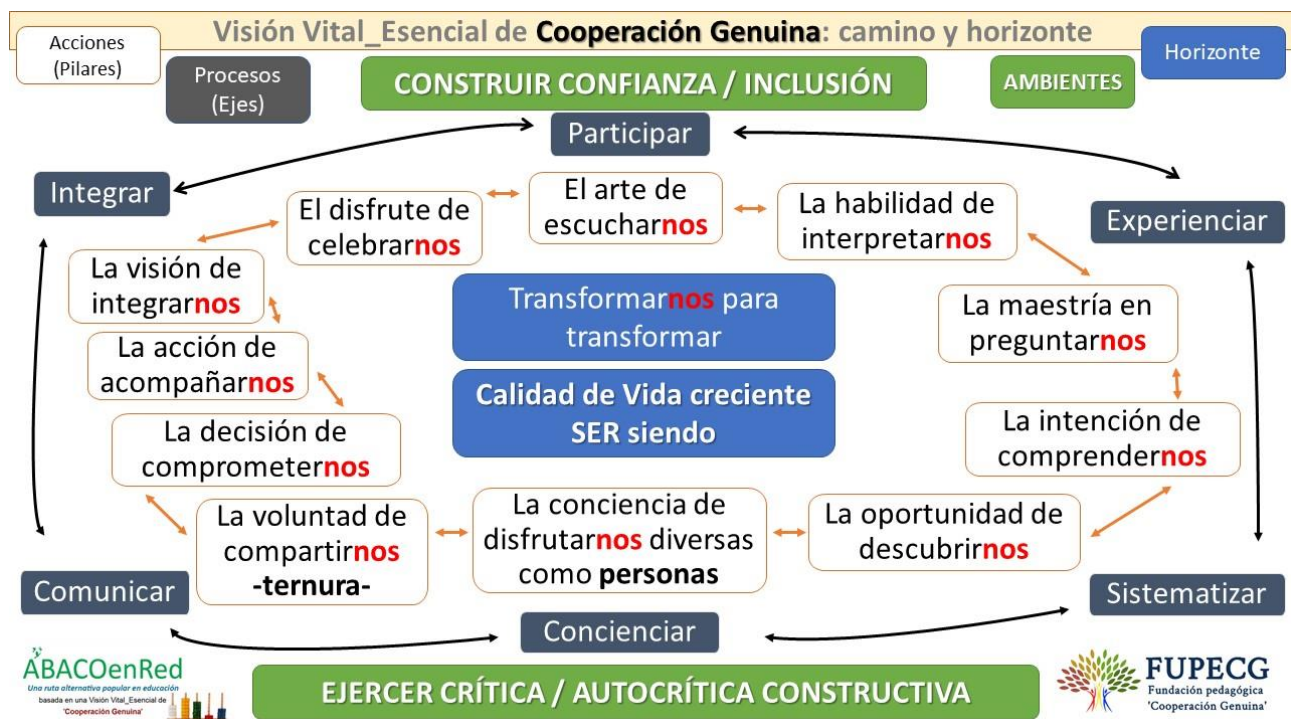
Visión Vital_Esencial de **Cooperación Genuina**: camino y horizonte

Acciones (Pilares)

Procesos (Ejes)

CONSTRUIR CONFIANZA / INCLUSIÓN

AMBIENTES

Horizonte

Participar

Integrar

Experienciar

El disfrute de celebrarnos

El arte de escucharnos

La habilidad de interpretarnos

La visión de integrarnos

Transformarnos para transformar

La maestría en preguntarnos

La acción de acompañarnos

Calidad de Vida creciente SER siendo

La decisión de comprometernos

La intención de comprendernos

La voluntad de compartirnos -ternura-

La conciencia de disfrutarnos diversas como personas

La oportunidad de descubrirnos

Comunicar

Sistematizar

Concienciar

ABACOenRed
Una ruta alternativa popular en educación
basada en una Visión Vital_Esencial de 'Cooperación Genuina'

EJERCER CRÍTICA / AUTOCRÍTICA CONSTRUCTIVA

FUPECG
Fundación pedagógica 'Cooperación Genuina'